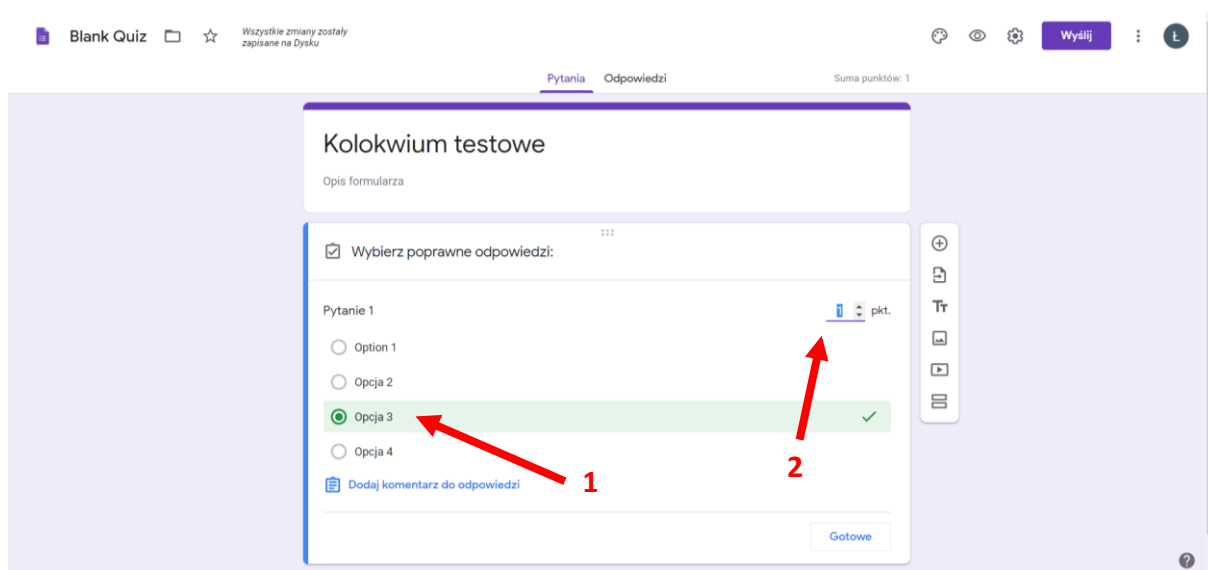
Blank Quiz

Wszystkie zmiany zostały zapisane na Dysku

Wyślij

Ł

Pytania Odpowiedzi

Suma punktów: 1

Kolokwium testowe

Opis formularza

Wybierz poprawne odpowiedzi:

Pytanie 1

1 pkt.

Option 1

Opcja 2

Opcja 3

Opcja 4

Dodaj komentarz do odpowiedzi

Gotowe

1

2

?